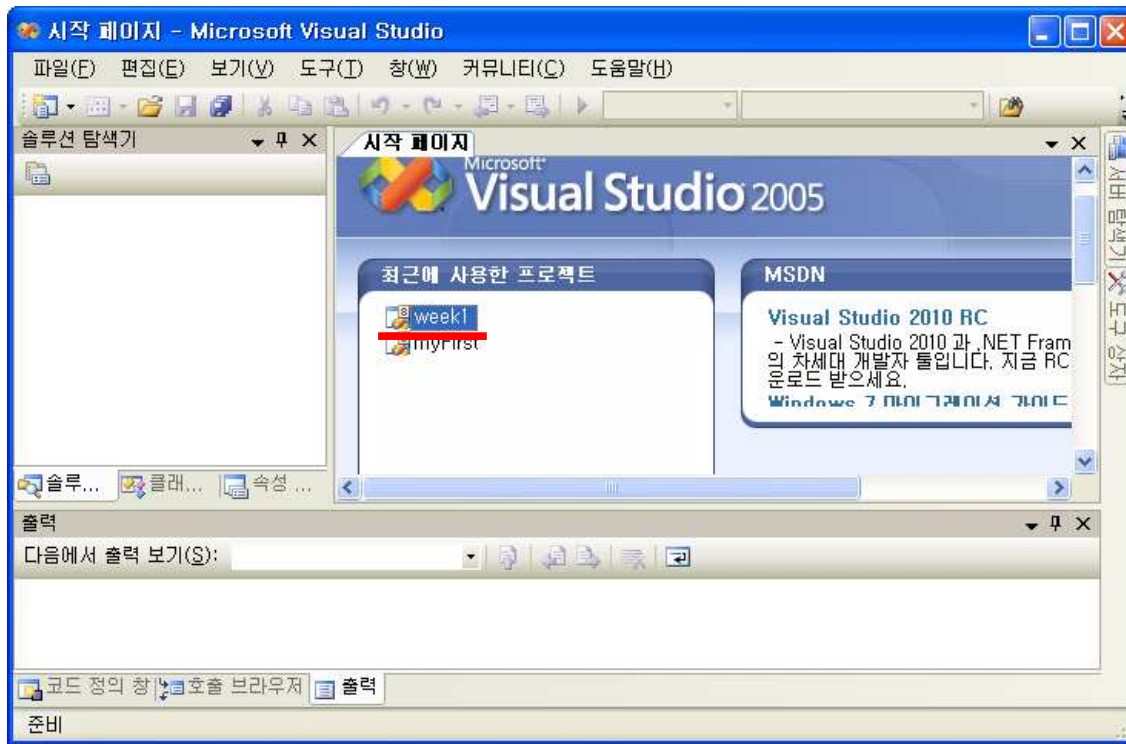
시작 페이지 - Microsoft Visual Studio

파일(F) 편집(E) 보기(V) 도구(T) 창(W) 커뮤니티(C) 도움말(H)

솔루션 탐색기

시작 페이지

Microsoft Visual Studio 2005

최근에 사용한 프로젝트

week1
myFirst

MSDN

Visual Studio 2010 RC

- Visual Studio 2010 과 .NET Fram 의 차세대 개발자 툴입니다. 지금 RC 운로드 받으세요.

Windows 7 마이그레이션 가이드

서버 탐색기 도구 상자

솔루... 클래... 속성 ...

출력

다음에서 출력 보기(S):

코드 정의 창 호출 브라우저 출력

준비